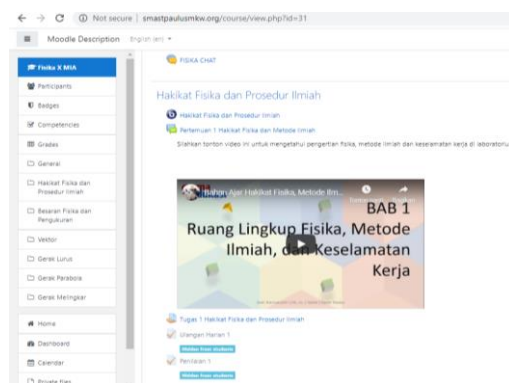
← → C ⓘ Not secure | smastpaulusmkw.org/course/view.php?id=31

≡ Moodle Description English (en) ▾

Fisika X MIA

Participants

Badges

Competencies

Grades

General

Hakikat Fisika dan Prosedur Ilmiah

Besaran Fisika dan Pengukuran

Vektor

Gerak Lurus

Gerak Parabola

Gerak Melingkar

Home

Dashboard

Calendar

Private files

FISIKA CHAT

Hakikat Fisika dan Prosedur Ilmiah

Hakikat Fisika dan Prosedur Ilmiah

Pertemuan 1 Hakikat Fisika dan Metode Ilmiah

Silahkan tonton video ini untuk mengetahui pengertian fisika, metode ilmiah dan keselamatan kerja di laboratoriu

Bahan Ajar Hakikat Fisika, Metode Ilm...

BAB 1

Ruang Lingkup Fisika, Metode Ilmiah, dan Keselamatan Kerja

Tugas 1 Hakikat Fisika dan Prosedur Ilmiah

Ulangan Harian 1

Hidden from students

Penilaian 1

Hidden from students